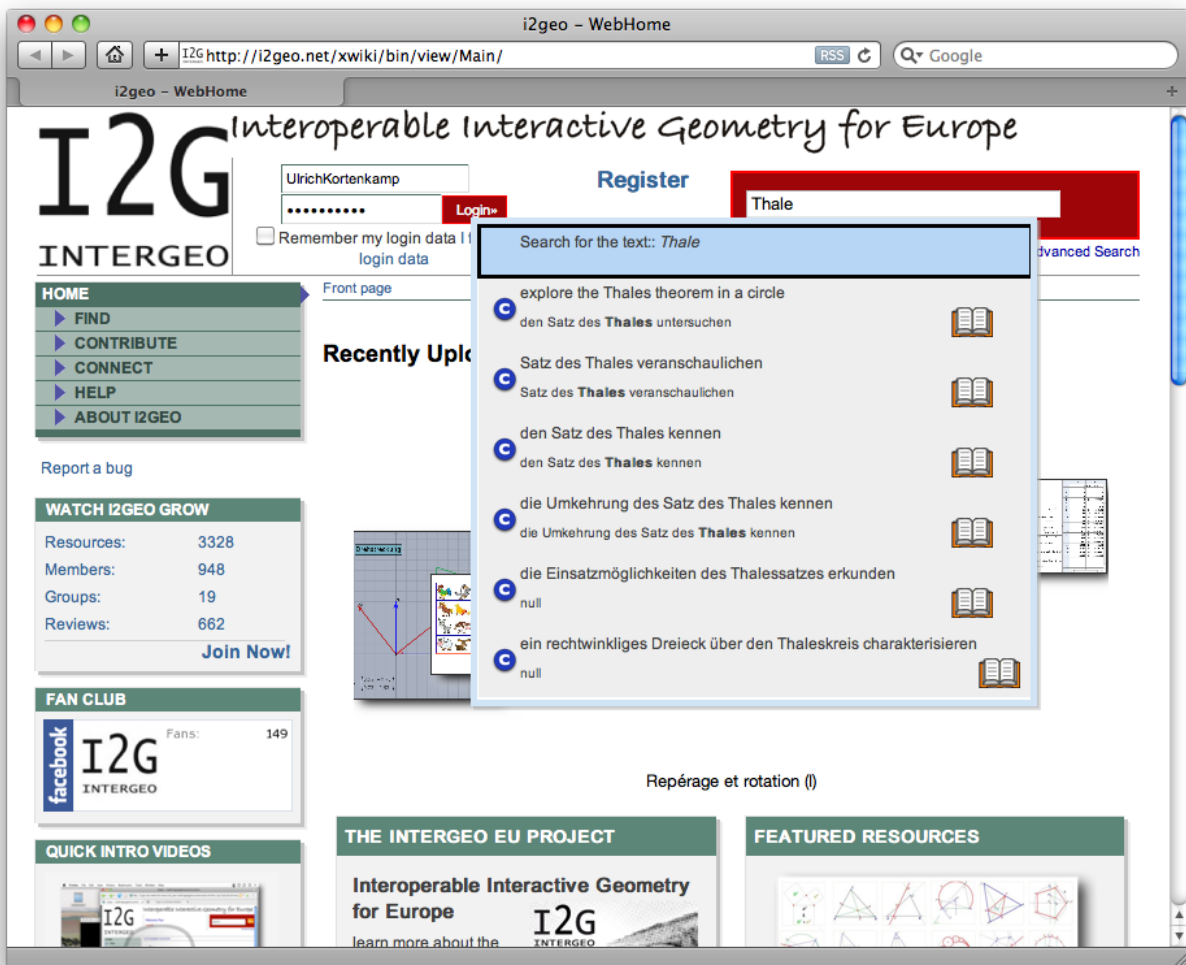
i2geo – WebHome

http://i2geo.net/xwiki/bin/view/Main/ RSS Google

i2geo – WebHome

I2G INTERGEO

Interoperable Interactive Geometry for Europe

UlrichKortenkamp

••••••••••

Login»

Remember my login data l f

login data

Register

Thale

dvanced Search

Search for the text:: Thale

explore the Thales theorem in a circle
den Satz des **Thales** untersuchen

Satz des Thales veranschaulichen
Satz des **Thales** veranschaulichen

den Satz des Thales kennen
den Satz des **Thales** kennen

die Umkehrung des Satz des Thales kennen
die Umkehrung des Satz des **Thales** kennen

die Einsatzmöglichkeiten des Thalessatzes erkunden
null

ein rechtwinkliges Dreieck über den Thaleskreis charakterisieren
null

HOME
FIND
CONTRIBUTE
CONNECT
HELP
ABOUT I2GEO

Front page

Recently Uplo

Report a bug

WATCH I2GEO GROW

| Resources: | 3328 |
|---|---|
| Members: | 948 |
| Groups: | 19 |
| Reviews: | 662 |

Join Now!

FAN CLUB

facebook I2G INTERGEO Fans: 149

QUICK INTRO VIDEOS

Repérage et rotation (I)

THE INTERGEO EU PROJECT

Interoperable Interactive Geometry for Europe

learn more about the

I2G INTERGEO

FEATURED RESOURCES